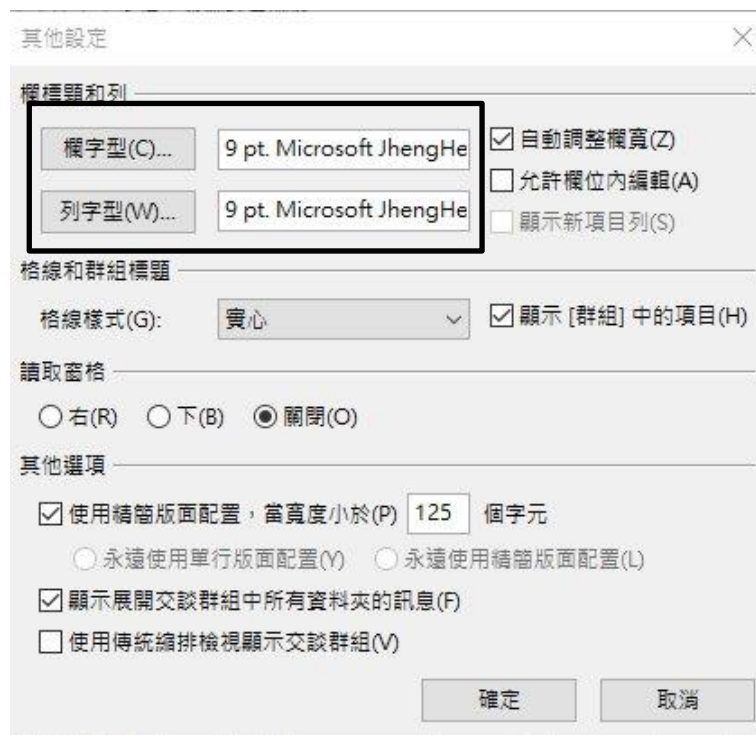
其他設定

×

欄標題和列

欄字型(C)...

9 pt. Microsoft JhengHe

☑ 自動調整欄寬(Z)

列字型(W)...

9 pt. Microsoft JhengHe

☐ 允許欄位內編輯(A)

☐ 顯示新項目列(S)

格線和群組標題

格線樣式(G): 實心

☑ 顯示 [群組] 中的項目(H)

讀取窗格

○ 右(R) ○ 下(B) ◉ 關閉(O)

其他選項

☑ 使用精簡版面配置，當寬度小於(P) 125 個字元

○ 永遠使用單行版面配置(Y) ○ 永遠使用精簡版面配置(L)

☑ 顯示展開交談群組中所有資料夾的訊息(F)

☐ 使用傳統縮排檢視顯示交談群組(V)

確定

取消